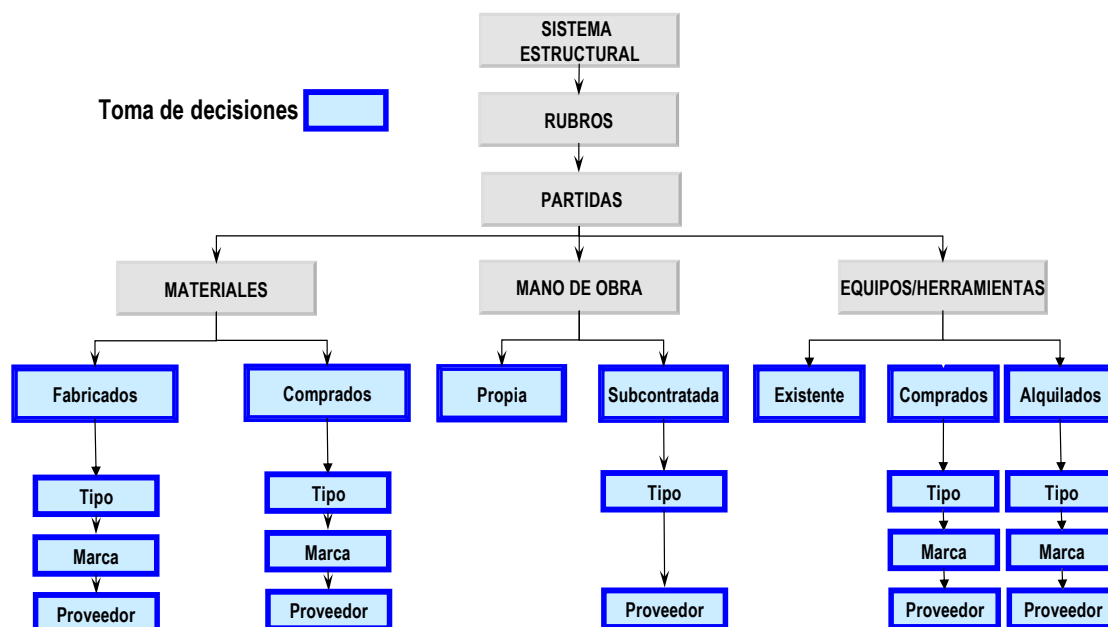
SISTEMA ESTRUCTURAL

Toma de decisiones

RUBROS

PARTIDAS

MATERIALES

MANO DE OBRA

EQUIPOS/HERRAMIENTAS

Fabricados

Comprados

Propia

Subcontratada

Existente

Comprados

Alquilados

Tipo

Marca

Proveedor

Tipo

Marca

Proveedor

Tipo

Proveedor

Tipo

Marca

Proveedor

Tipo

Marca

Proveedor